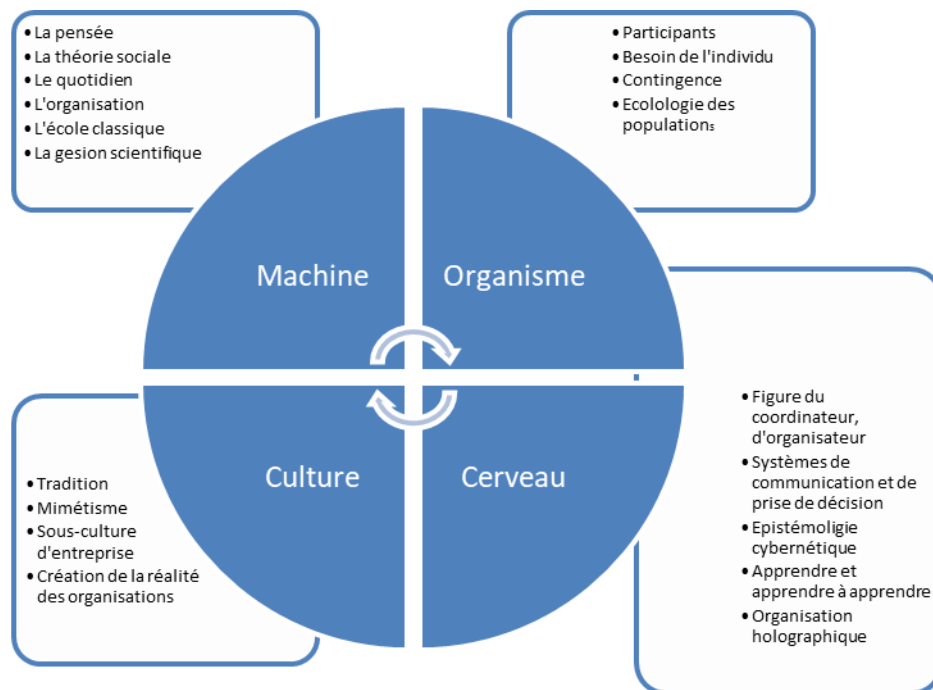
- La pensée
- La théorie sociale
- Le quotidien
- L'organisation
- L'école classique
- La gesion scientifique

- Participants
- Besoin de l'individu
- Contingence
- Ecologie des populations

Machine

Organisme

Culture

Cerveau

- Tradition
- Mimétisme
- Sous-culture d'entreprise
- Création de la réalité des organisations

- Figure du coordinateur, d'organisateur
- Systèmes de communication et de prise de décision
- Epistémoligie cybernétique
- Apprendre et apprendre à apprendre
- Organisation holographique